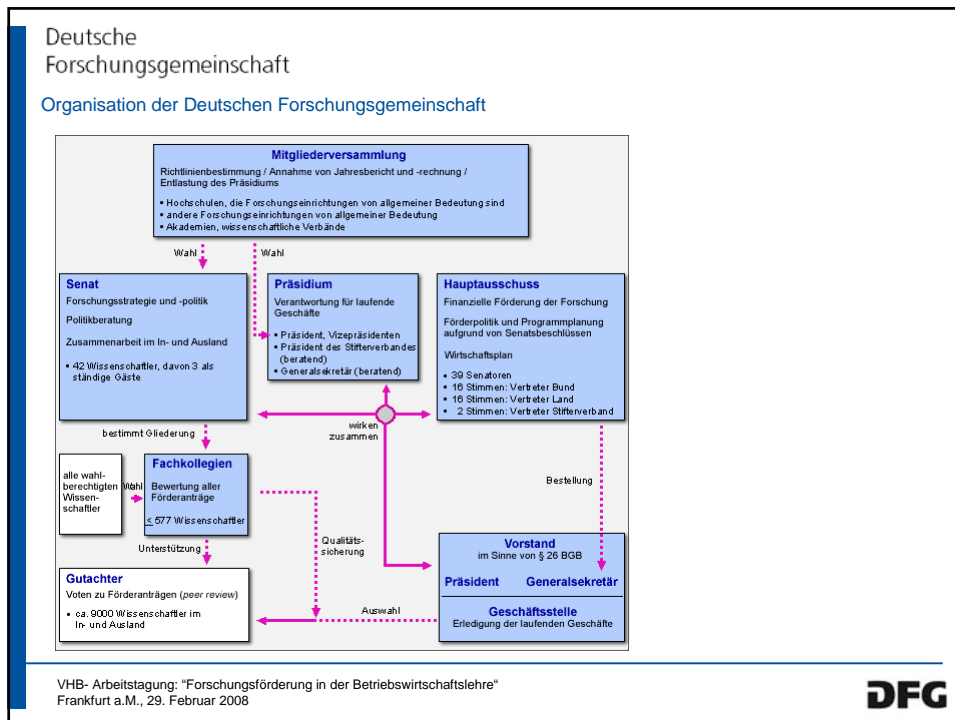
Deutsche
Forschungsgemeinschaft

Organisation der Deutschen Forschungsgemeinschaft

Mitgliederversammlung
Richtlinienbestimmung / Annahme von Jahresbericht und -rechnung / Entlastung des Präsidiums
• Hochschulen, die Forschungseinrichtungen von allgemeiner Bedeutung sind
• andere Forschungseinrichtungen von allgemeiner Bedeutung
• Akademien, wissenschaftliche Verbände

Wahl

Wahl

Senat
Forschungsstrategie und -politik
Politikberatung
Zusammenarbeit im In- und Ausland
• 42 Wissenschaftler, davon 3 als ständige Gäste

Präsidium
Verantwortung für laufende Geschäfte
• Präsident, Vizepräsidenten
• Präsident des Stifterverbandes (beratend)
• Generalsekretär (beratend)

Hauptausschuss
Finanzielle Förderung der Forschung
Förderpolitik und Programmplanung aufgrund von Senatsbeschlüssen
Wirtschaftsplan
• 39 Senatoren
• 16 Stimmen: Vertreter Bund
• 16 Stimmen: Vertreter Land
• 2 Stimmen: Vertreter Stifterverband

wirken zusammen

bestimmt Gliederung

alle wahlberechtigten Wissenschaftler

Wahl

Fachkollegien
Bewertung aller Förderanträge
$\leq$ 577 Wissenschaftler

Bestellung

Qualitätssicherung

Unterstützung

Vorstand
im Sinne von § 26 BGB
Präsident
Generalsekretär

Gutachter
Voten zu Förderanträgen (peer review)
• ca. 9000 Wissenschaftler im In- und Ausland

Auswahl

Geschäftsstelle
Erledigung der laufenden Geschäfte

VHB- Arbeitstagung: “Forschungsförderung in der Betriebswirtschaftslehre”
Frankfurt a.M., 29. Februar 2008

DFG